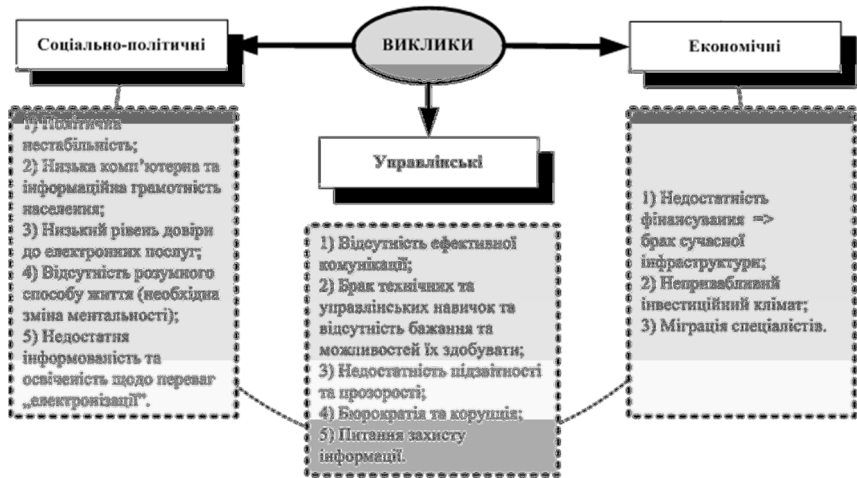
ВИКЛИКИ

Соціально-політичні

1) Політична нестабільність;
2) Низька комп'ютерна та інформаційна грамотність населення;
3) Низький рівень довіри до електронних послуг;
4) Відсутність розумного способу життя (необхідна зміна ментальності);
5) Недостатня інформованість та освіченість щодо переваг „електронізації".

Управлінські

1) Відсутність ефективної комунікації;
2) Брак технічних та управлінських навичок та відсутність бажання та можливостей їх здобувати;
3) Недостатність підзвітності та прозорості;
4) Бюрократія та корупція;
5) Питання захисту інформації.

Економічні

1) Недостатність фінансування => брак сучасної інфраструктури;
2) Несприятливий інвестиційний клімат;
3) Міграція спеціалістів.